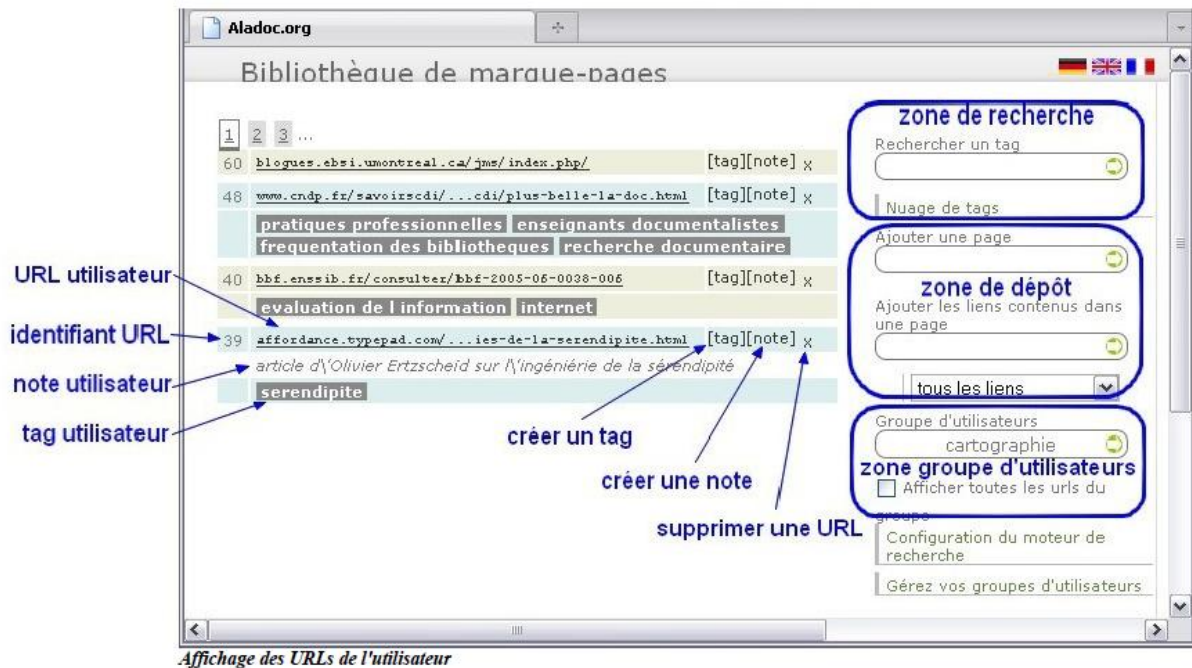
Aladoc.org

Bibliothèque de marque-pages

1 2 3 ...

60 blogues.ebsi.umontreal.ca/jms/index.php/ [tag][note] x

48 www.cndp.fr/savoirscdi/...cdi/plus-belle-la-doc.html [tag][note] x

pratiques professionnelles enseignants documentalistes frequentation des bibliotheques recherche documentaire

40 bbf.enssib.fr/consulter/bbf-2005-06-0038-006 [tag][note] x

evaluation de l information internet

39 affordance.typepad.com/...ies-de-la-serendipite.html [tag][note] x

article d'\Olivier Ertzscheid sur l'\ingéniérie de la sérendipité

serendipite

URL utilisateur

identifiant URL

note utilisateur

tag utilisateur

créer un tag

créer une note

supprimer une URL

zone de recherche

Rechercher un tag

Nuage de tags

Ajouter une page

zone de dépôt

Ajouter les liens contenus dans une page

tous les liens

Groupe d'utilisateurs

cartographie

zone groupe d'utilisateurs

Afficher toutes les urls du groupe

Configuration du moteur de recherche

Gérez vos groupes d'utilisateurs

Affichage des URLs de l'utilisateur